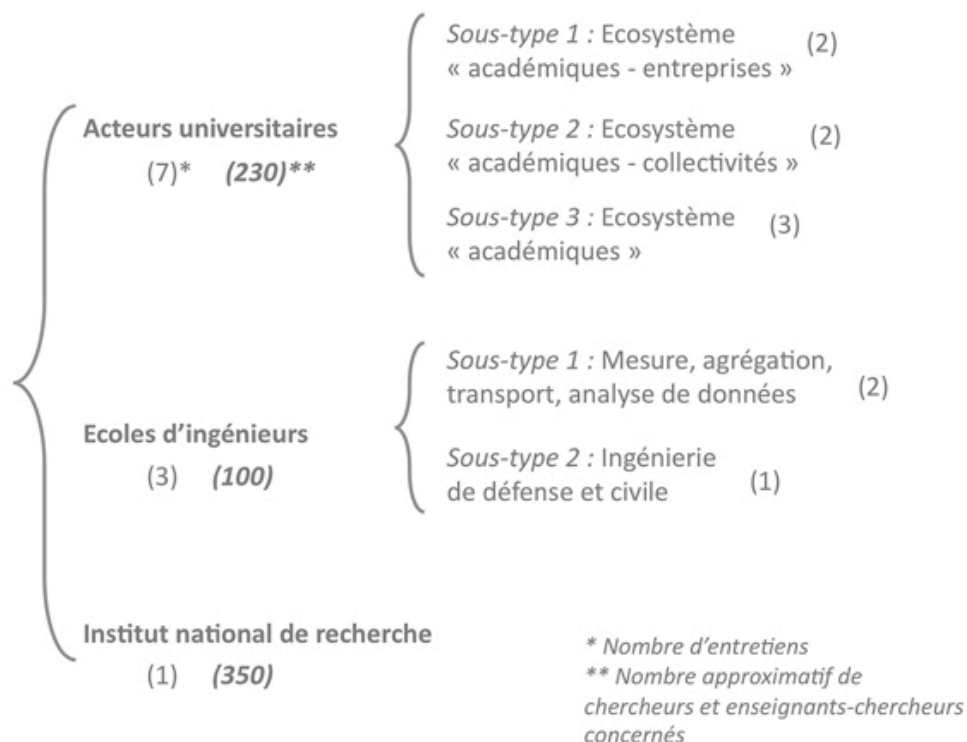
Acteurs universitaires
(7)* *(230)***

*Sous-type 1 :* Ecosystème « académiques - entreprises » (2)

*Sous-type 2 :* Ecosystème « académiques - collectivités » (2)

*Sous-type 3 :* Ecosystème « académiques » (3)

Ecoles d'ingénieurs
(3) *(100)*

*Sous-type 1 :* Mesure, agrégation, transport, analyse de données (2)

*Sous-type 2 :* Ingénierie de défense et civile (1)

Institut national de recherche
(1) *(350)*

* Nombre d'entretiens
** Nombre approximatif de chercheurs et enseignants-chercheurs concernés